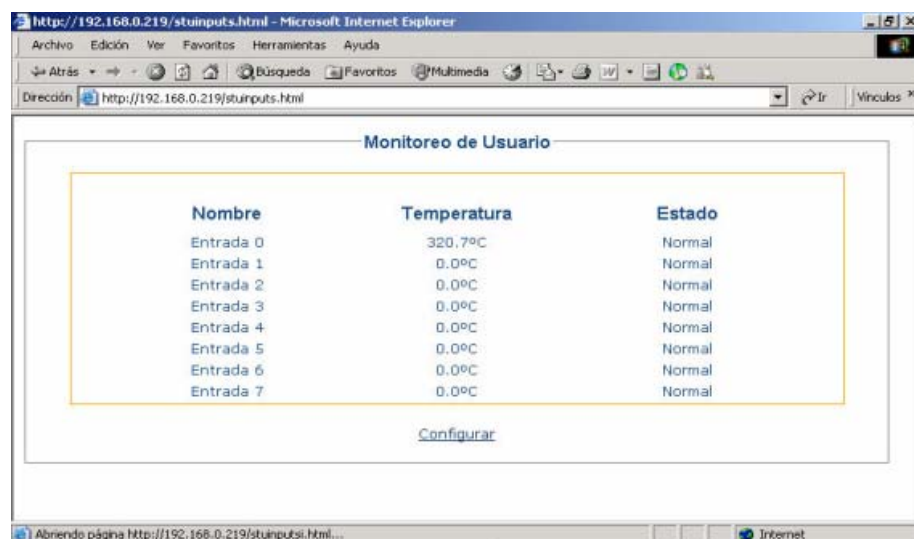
http://192.168.0.219/stuinputs.html - Microsoft Internet Explorer

Archivo Edición Ver Favoritos Herramientas Ayuda

Atrás Búsqueda Favoritos Multimedia

Dirección http://192.168.0.219/stuinputs.html Ir Vínculos

Monitoreo de Usuario

| Nombre | Temperatura | Estado |
|---|---|---|
| Entrada 0 | 320.7ºC | Normal |
| Entrada 1 | 0.0ºC | Normal |
| Entrada 2 | 0.0ºC | Normal |
| Entrada 3 | 0.0ºC | Normal |
| Entrada 4 | 0.0ºC | Normal |
| Entrada 5 | 0.0ºC | Normal |
| Entrada 6 | 0.0ºC | Normal |
| Entrada 7 | 0.0ºC | Normal |

Configurar

Abriendo página http://192.168.0.219/stuinputsi.html...

Internet